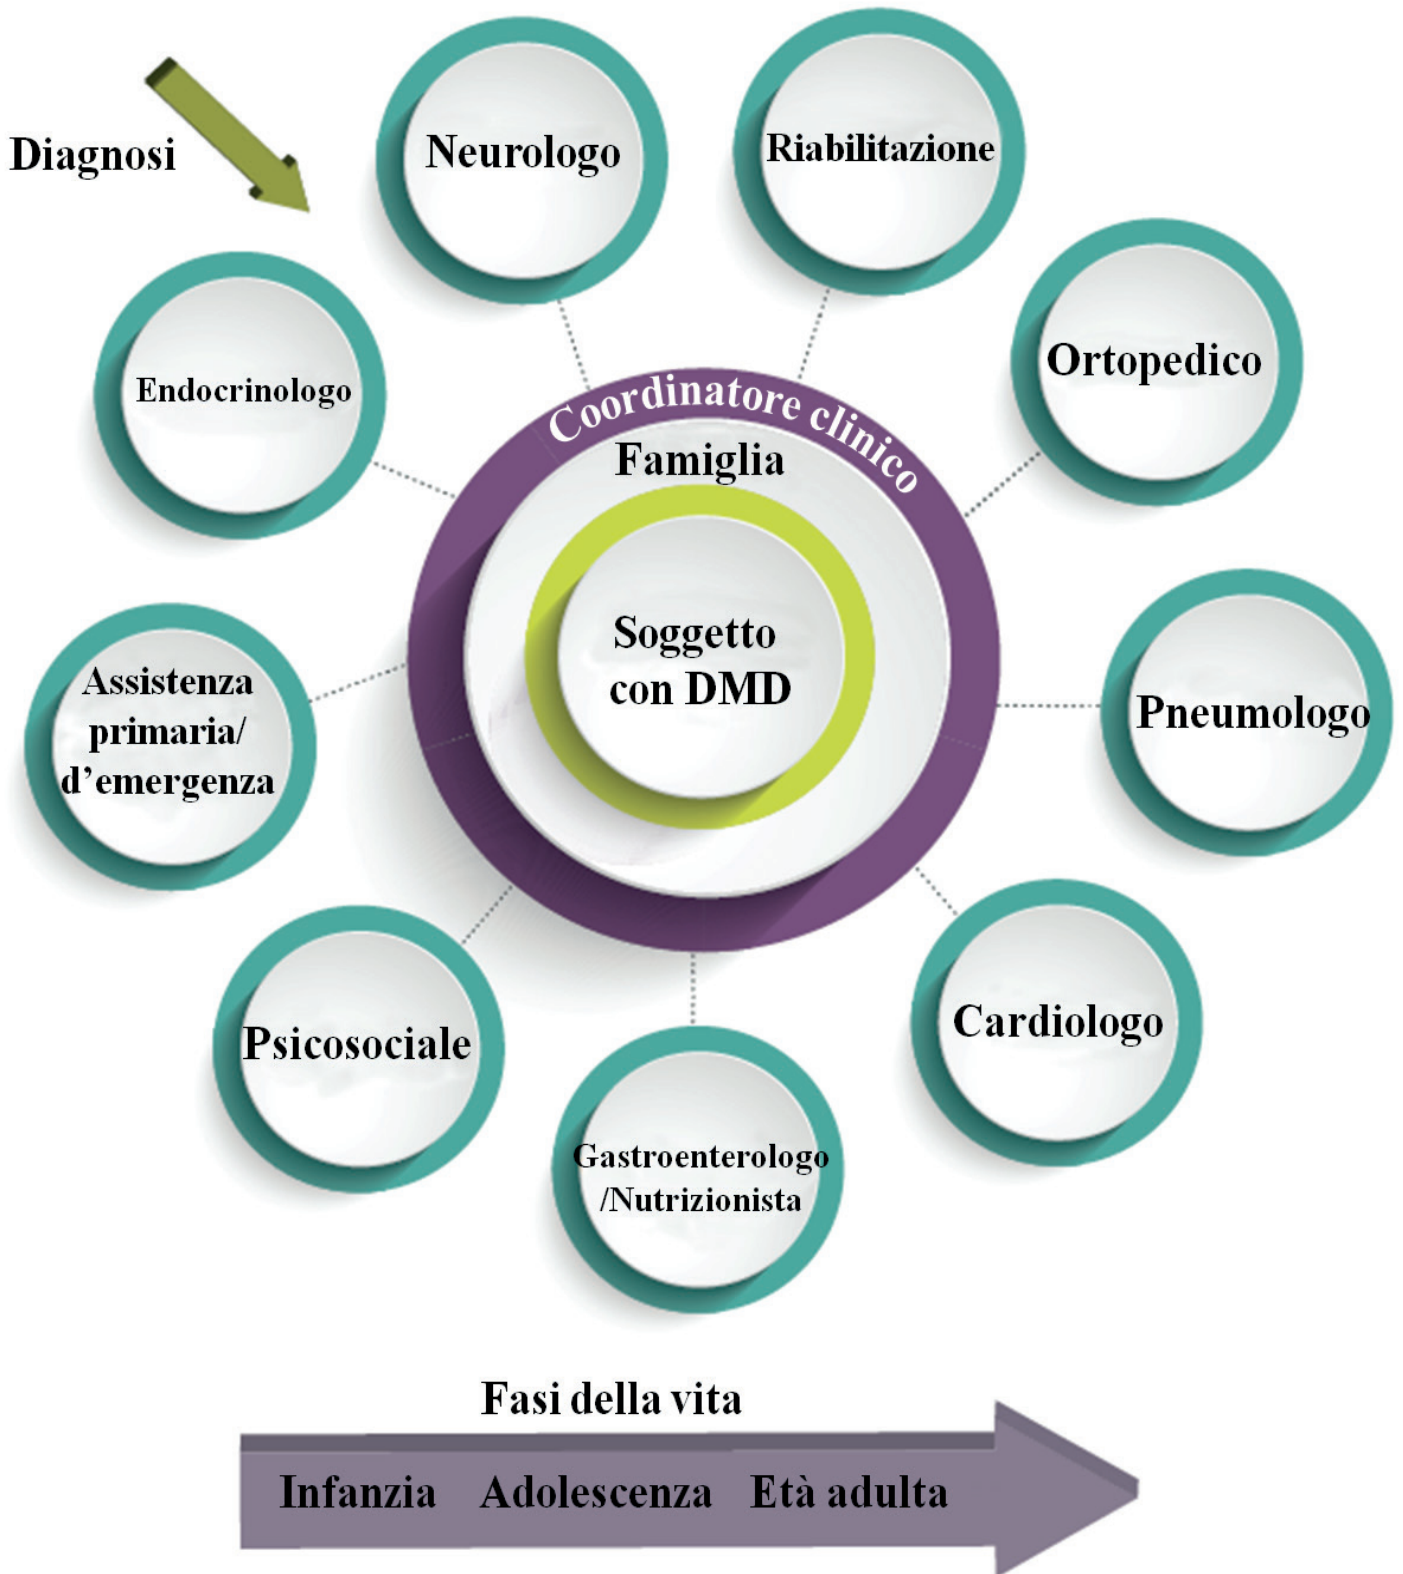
Diagnosi

Neurologo

Riabilitazione

Endocrinologo

Ortopedico

Coordinatore clinico

Famiglia

Soggetto con DMD

Assistenza primaria/ d'emergenza

Pneumologo

Psicosociale

Cardiologo

Gastroenterologo /Nutrizionista

Fasi della vita

Infanzia Adolescenza Età adulta